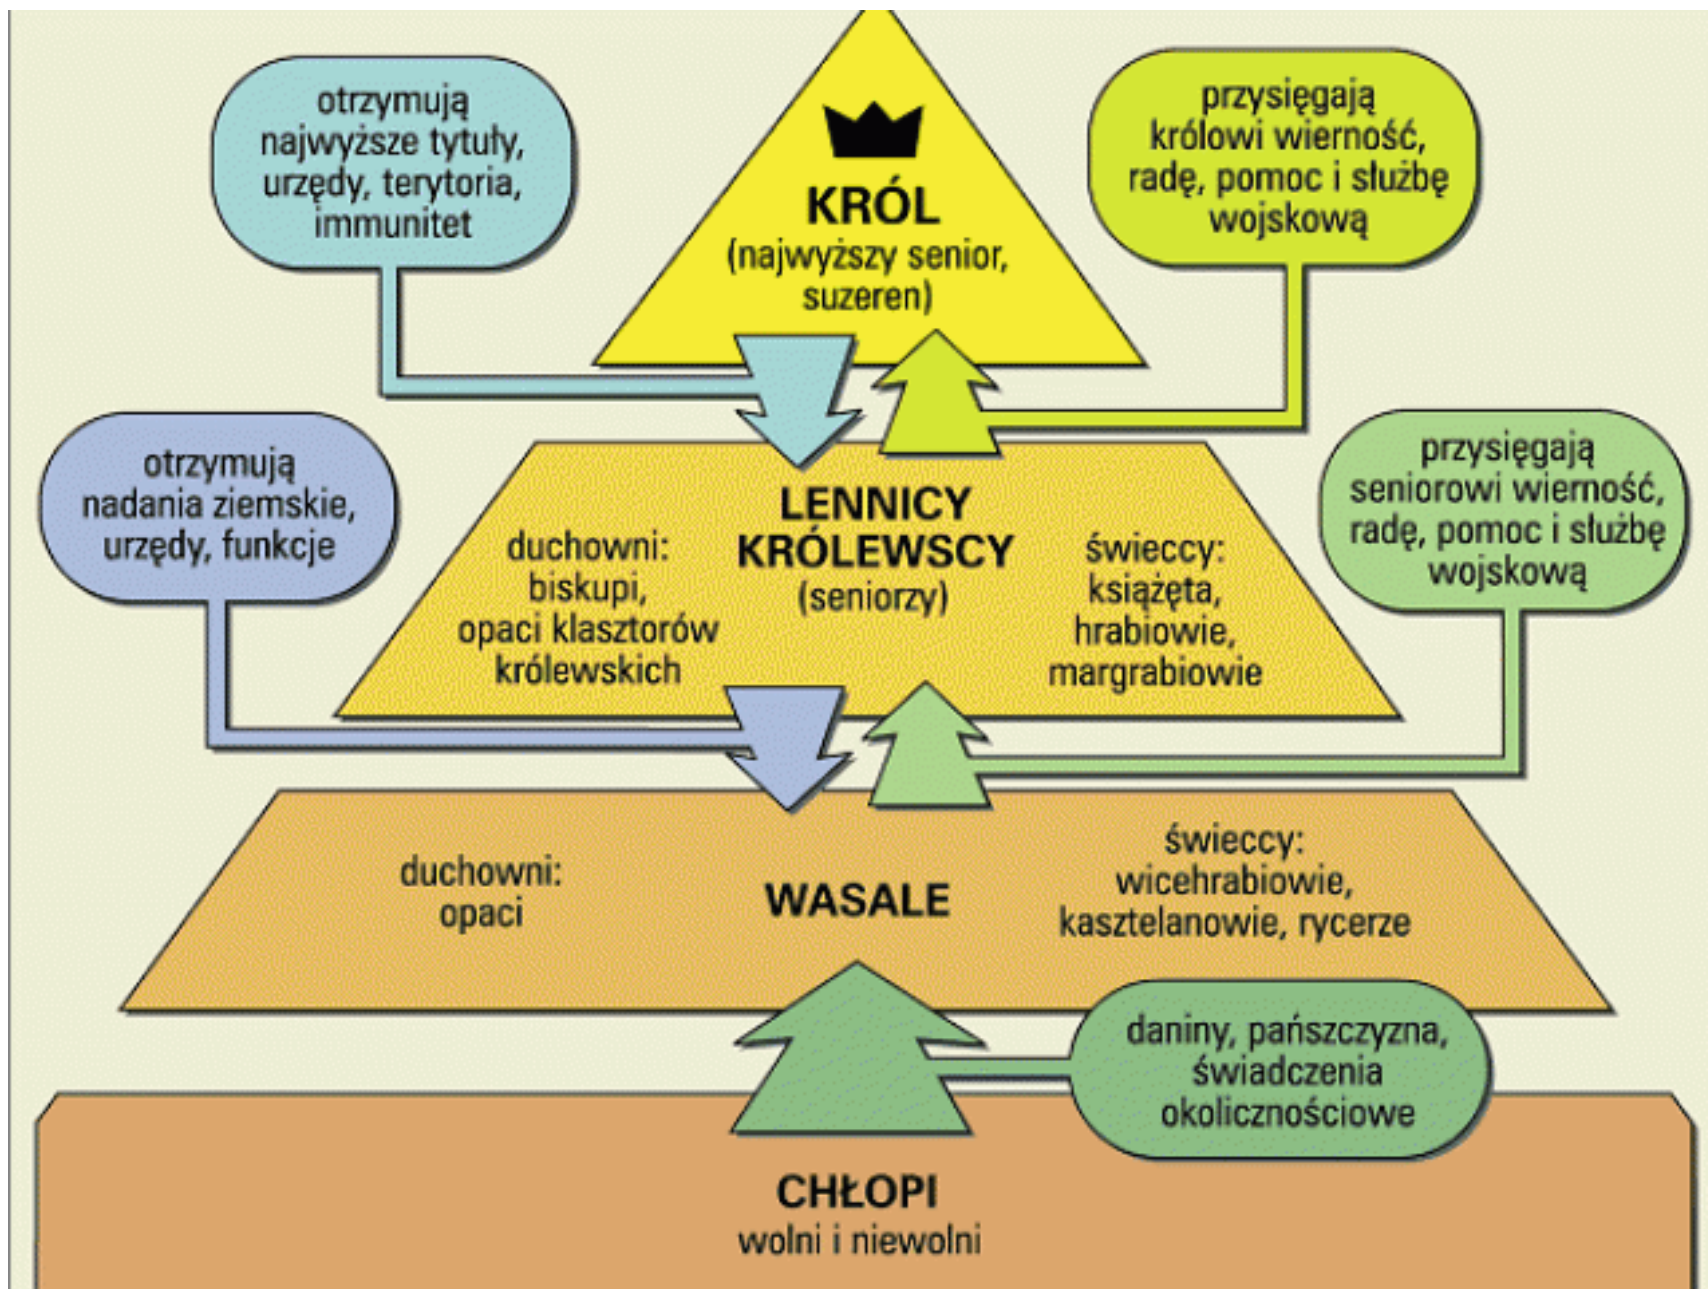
otrzymują najwyższe tytuły, urzędy, terytoria, immunitet

KRÓL
(najwyższy senior, suzeren)

przysięgają królowi wierność, radę, pomoc i służbę wojskową

otrzymują nadania ziemskie, urzędy, funkcje

LENNICY KRÓLEWSCY
(seniorzy)

duchowni: biskupi, opaci klasztorów królewskich

świeccy: książęta, hrabiowie, margrabiowie

przysięgają seniorowi wierność, radę, pomoc i służbę wojskową

WASALE

duchowni: opaci

świeccy: wicehrabiowie, kasztelanowie, rycerze

daniny, pańszczyzna, świadczenia okolicznościowe

CHŁOPI
wolni i niewolni